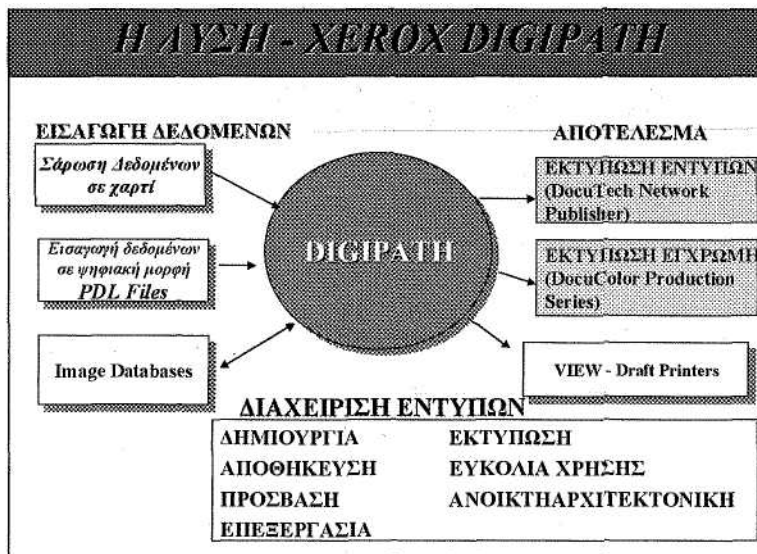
Η ΛΥΣΗ - XEROX DIGIPATH

ΕΙΣΑΓΩΓΗ ΔΕΔΟΜΕΝΩΝ

ΑΠΟΤΕΛΕΣΜΑ

Σάρωση Δεδομένων σε χαρτί

Εισαγωγή δεδομένων σε ψηφιακή μορφή PDL Files

Image Databases

DIGIPATH

ΕΚΤΥΠΩΣΗ ΕΝΤΥΠΩΝ (DocuTech Network Publisher)

ΕΚΤΥΠΩΣΗ ΕΓΧΡΩΜΗ (DocuColor Production Series)

VIEW - Draft Printers

ΔΙΑΧΕΙΡΙΣΗ ΕΝΤΥΠΩΝ

| ΔΗΜΙΟΥΡΓΙΑ | ΕΚΤΥΠΩΣΗ |
|---|---|
| ΑΠΟΘΗΚΕΥΣΗ | ΕΥΚΟΛΙΑ ΧΡΗΣΗΣ |
| ΠΡΟΣΒΑΣΗ | ΑΝΟΙΚΤΗΑΡΧΙΤΕΚΤΟΝΙΚΗ |
| ΕΠΕΞΕΡΓΑΣΙΑ | |